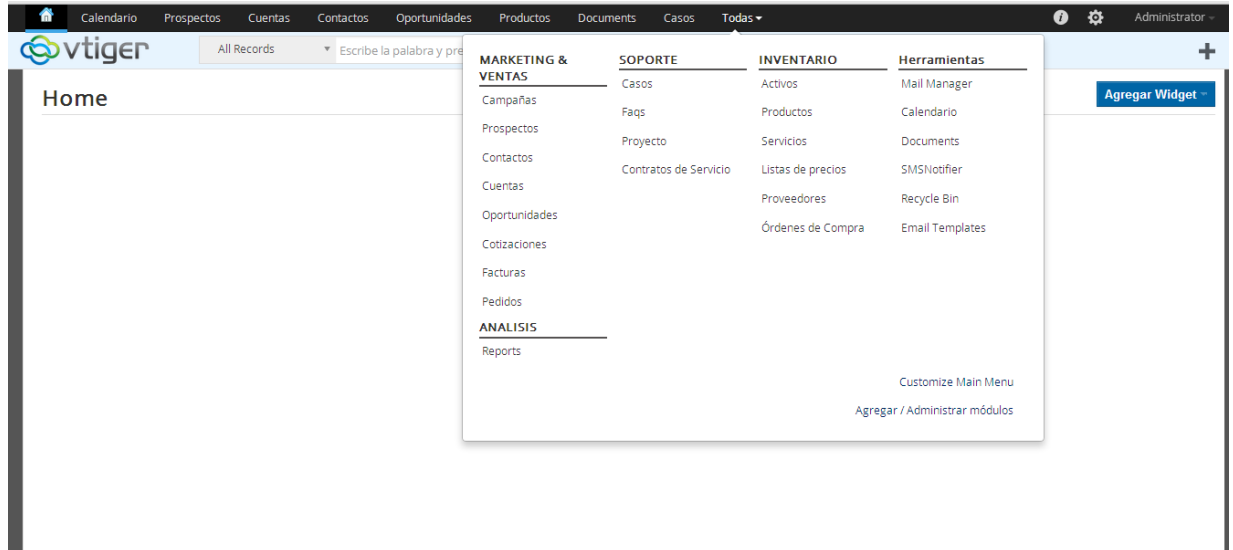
Calendario Prospectos Cuentas Contactos Oportunidades Productos Documents Casos Todas

Administrator

vtiger

All Records

Escribe la palabra y pre

+

Home

Agregar Widget

MARKETING & VENTAS
Campañas
Prospectos
Contactos
Cuentas
Oportunidades
Cotizaciones
Facturas
Pedidos

ANALISIS
Reports

SOPORTE
Casos
Faqs
Proyecto
Contratos de Servicio

INVENTARIO
Activos
Productos
Servicios
Listas de precios
Proveedores
Órdenes de Compra

Herramientas
Mail Manager
Calendario
Documents
SMSNotifier
Recycle Bin
Email Templates

Customize Main Menu
Agregar / Administrar módulos